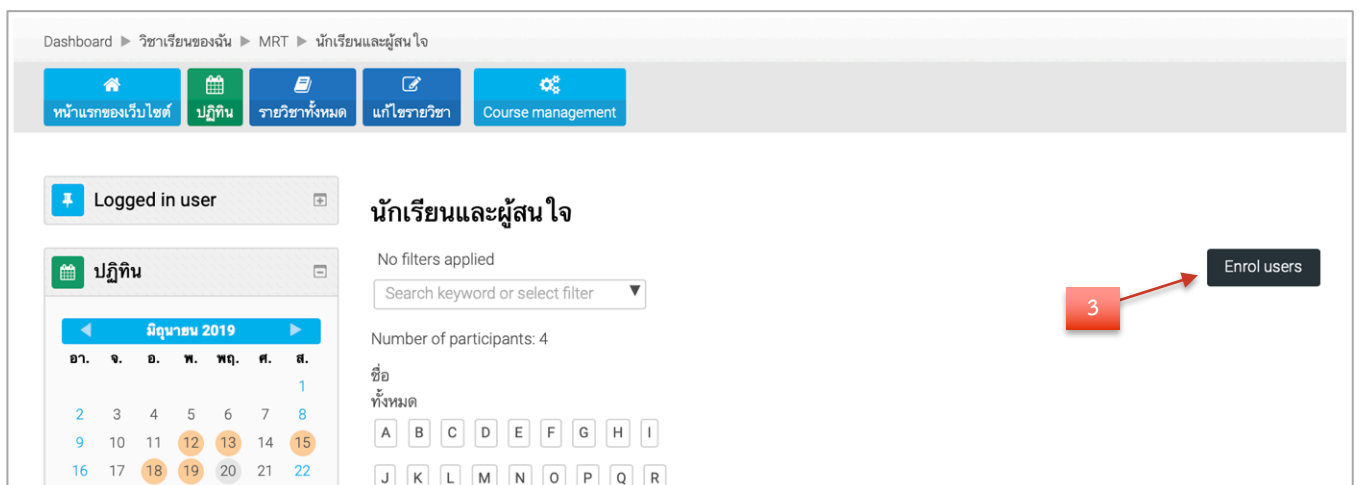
Dashboard ▶ วิชาเรียนของฉัน ▶ MRT ▶ นักเรียนและผู้สนใจ

หน้าแรกของเว็บไซต์ | ปฏิทิน | รายวิชาทั้งหมด | แก้ไขรายวิชา | Course management

Logged in user

ปฏิทิน

◀ มิถุนายน 2019 ▶

| อา. | จ. | อ. | พ. | พฤ. | ศ. | ส. |
|---|---|---|---|---|---|---|
| | | | | | | 1 |
| 2 | 3 | 4 | 5 | 6 | 7 | 8 |
| 9 | 10 | 11 | 12 | 13 | 14 | 15 |
| 16 | 17 | 18 | 19 | 20 | 21 | 22 |

นักเรียนและผู้สนใจ

No filters applied

Search keyword or select filter

Enrol users

3

Number of participants: 4

ชื่อ
ทั้งหมด

A B C D E F G H I

J K L M N O P Q R